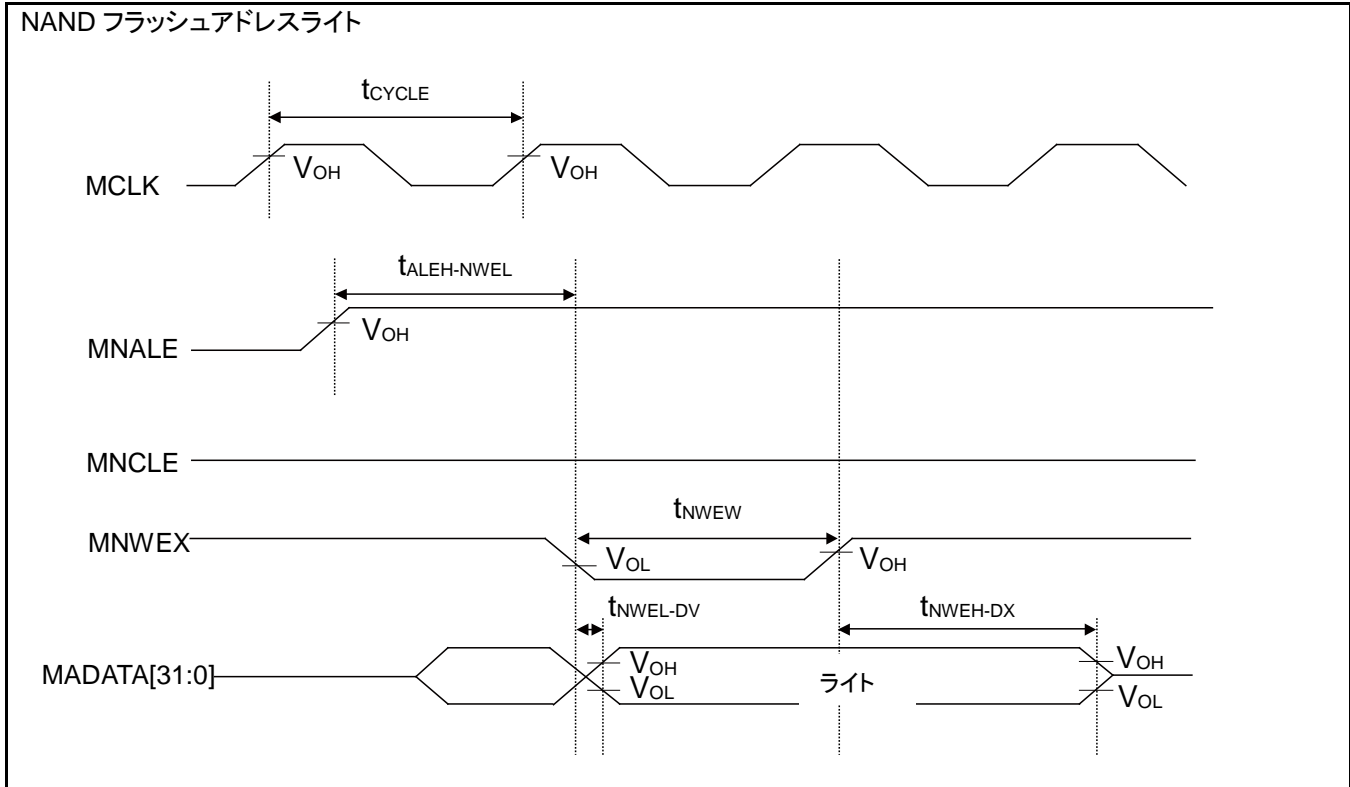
NAND フラッシュアドレスライト

$t_{CYCLE}$

MCLK

$V_{OH}$

$V_{OH}$

$t_{ALEH-NWEL}$

MNALE

$V_{OH}$

MNCLE

$t_{NWEW}$

MNWEX

$V_{OL}$

$V_{OH}$

$t_{NWEL-DV}$

$t_{NWEH-DX}$

MADATA[31:0]

$V_{OH}$

$V_{OL}$

ライト

$V_{OH}$

$V_{OL}$